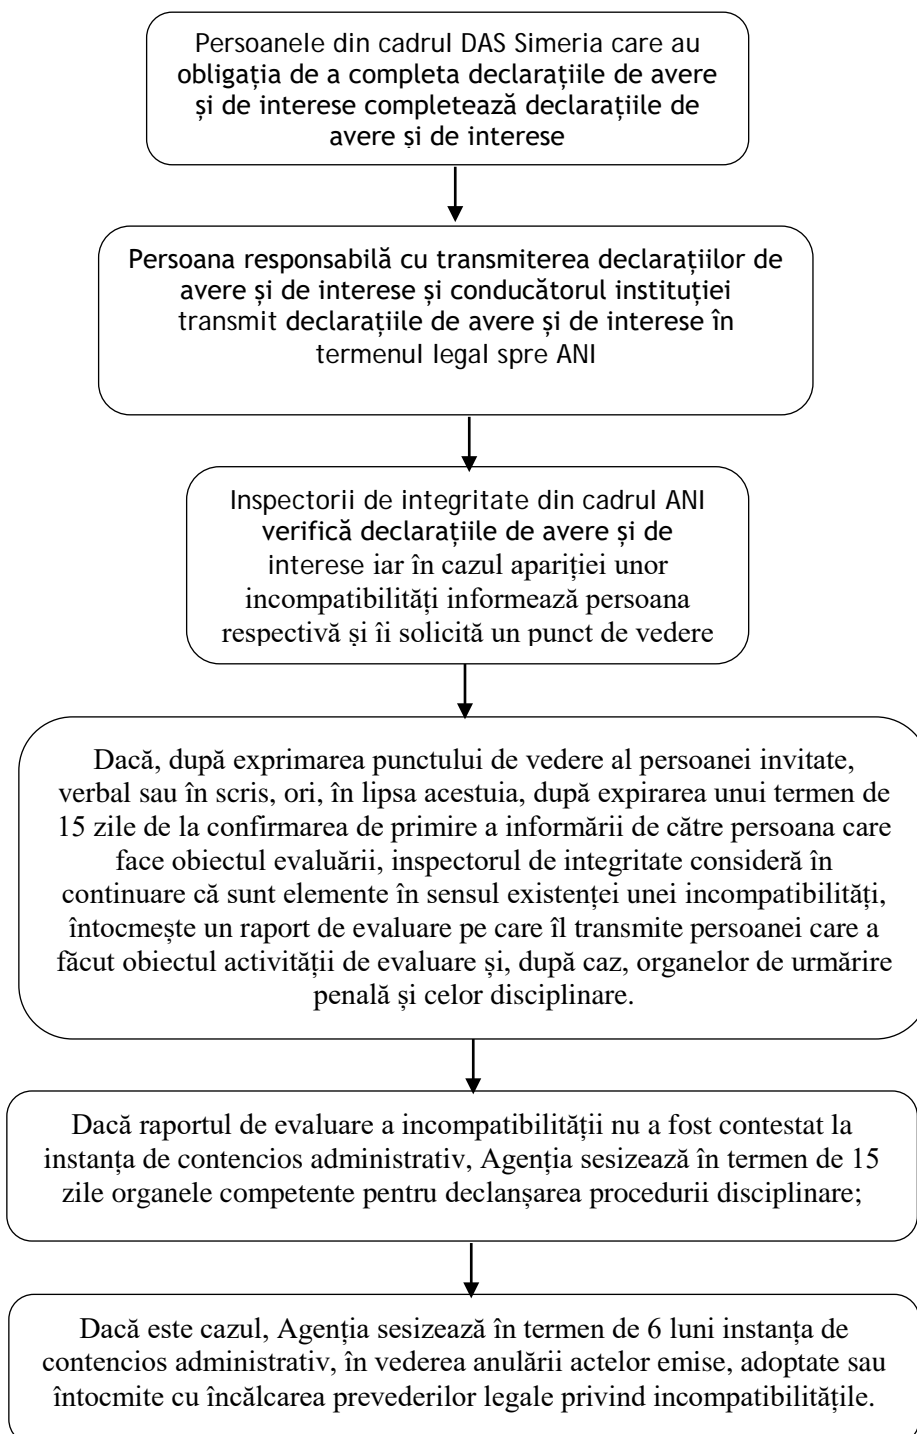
Persoanele din cadrul DAS Simeria care au obligația de a completa declarațiile de avere și de interese completează declarațiile de avere și de interese

Persoana responsabilă cu transmiterea declarațiilor de avere și de interese și conducătorul instituției transmit declarațiile de avere și de interese în termenul legal spre ANI

Inspectorii de integritate din cadrul ANI verifică declarațiile de avere și de interese iar în cazul apariției unor incompatibilități informează persoana respectivă și îi solicită un punct de vedere

Dacă, după exprimarea punctului de vedere al persoanei invitate, verbal sau în scris, ori, în lipsa acestuia, după expirarea unui termen de 15 zile de la confirmarea de primire a informării de către persoana care face obiectul evaluării, inspectorul de integritate consideră în continuare că sunt elemente în sensul existenței unei incompatibilități, întocmește un raport de evaluare pe care îl transmite persoanei care a făcut obiectul activității de evaluare și, după caz, organelor de urmărire penală și celor disciplinare.

Dacă raportul de evaluare a incompatibilității nu a fost contestat la instanța de contencios administrativ, Agenția sesizează în termen de 15 zile organele competente pentru declanșarea procedurii disciplinare;

Dacă este cazul, Agenția sesizează în termen de 6 luni instanța de contencios administrativ, în vederea anulării actelor emise, adoptate sau întocmite cu încălcarea prevederilor legale privind incompatibilitățile.